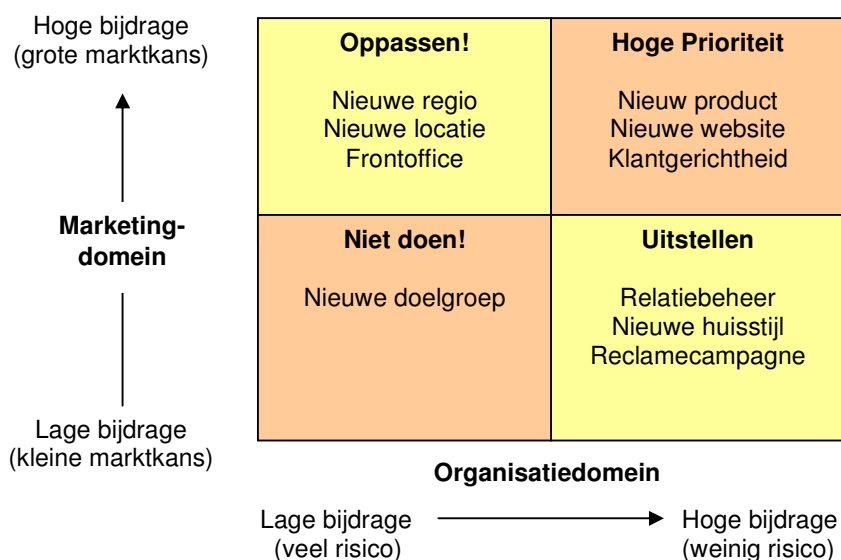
Hoge bijdrage (grote marktkans)

Marketingdomein

Lage bijdrage (kleine marktkans)

| **Oppassen!**<br>Nieuwe regio<br>Nieuwe locatie<br>Frontoffice | **Hoge Prioriteit**<br>Nieuw product<br>Nieuwe website<br>Klantgerichtheid |
|---|---|
| **Niet doen!**<br>Nieuwe doelgroep | **Uitstellen**<br>Relatiebeheer<br>Nieuwe huisstijl<br>Reclamecampagne |

**Organisatiedomein**

Lage bijdrage (veel risico) → Hoge bijdrage (weinig risico)